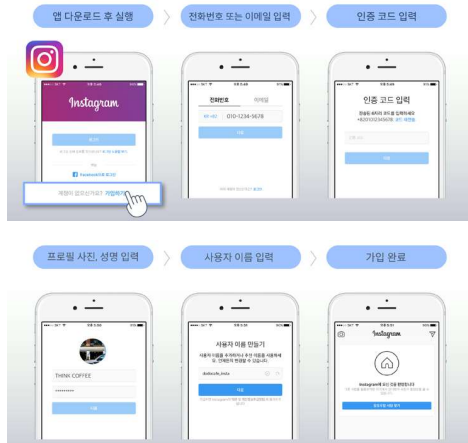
앱 다운로드 후 실행

전화번호 또는 이메일 입력

인증 코드 입력

Instagram

계정이 없으신가요? 가입하기

전화번호

이메일

KR +82

010-1234-5678

인증 코드 입력

프로필 사진, 성명 입력

THINK COFFEE

사용자 이름 입력

사용자 이름 만들기

gafecafe_insta

가입 완료

Instagram